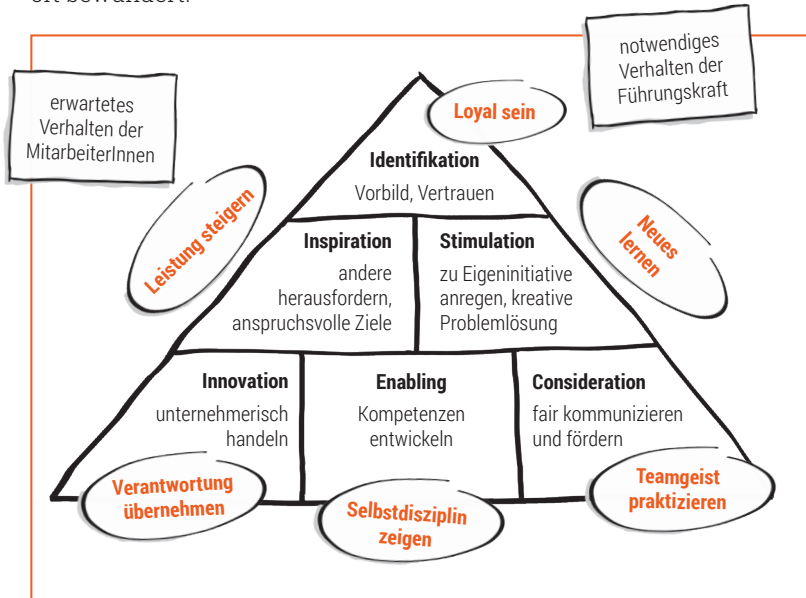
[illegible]

notwendiges Verhalten der Führungskraft

erwartetes Verhalten der MitarbeiterInnen

Loyal sein

Identifikation
Vorbild, Vertrauen

Leistung steigern

Neues lernen

Inspiration
andere herausfordern, anspruchsvolle Ziele

Stimulation
zu Eigeninitiative anregen, kreative Problemlösung

Innovation
unternehmerisch handeln

Enabling
Kompetenzen entwickeln

Consideration
fair kommunizieren und fördern

Verantwortung übernehmen

Selbstdisziplin zeigen

Teamgeist praktizieren